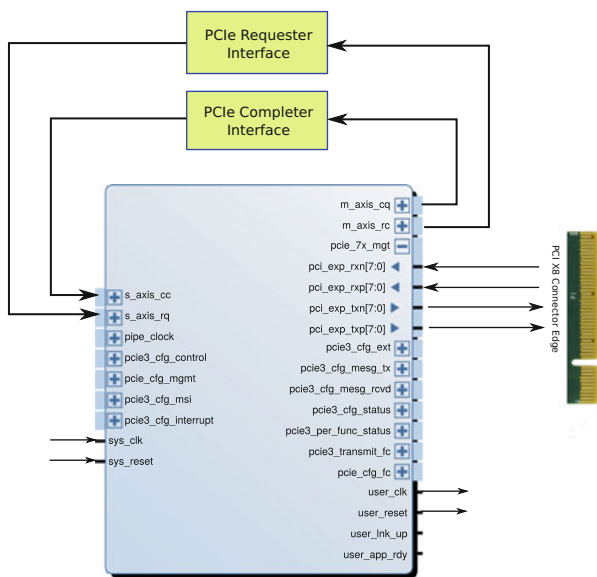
PCIe Requester Interface

PCIe Completer Interface

m_axis_cq
m_axis_rc
pcie_7x_mgt
pci_exp_rxn[7:0]
pci_exp_rxp[7:0]
pci_exp_txn[7:0]
pci_exp_txp[7:0]
pcie3_cfg_ext
pcie3_cfg_mesg_tx
pcie3_cfg_mesg_rcvd
pcie3_cfg_status
pcie3_per_func_status
pcie3_transmit_fc
pcie_cfg_fc
user_clk
user_reset
user_lnk_up
user_app_rdy

s_axis_cc
s_axis_rq
pipe_clock
pcie3_cfg_control
pcie_cfg_mgmt
pcie3_cfg_msi
pcie3_cfg_interrupt
sys_clk
sys_reset

PCI X8 Connector Edge